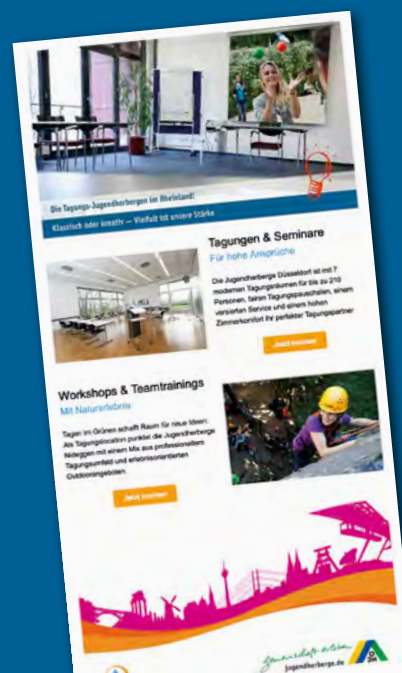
Die Tagungs-Jugendherbergen im Rheinland!

Klassisch oder kreativ – Vielfalt ist unsere Stärke

Tagungen & Seminare

Für hohe Ansprüche

Die Jugendherberge Düsseldorf ist mit 7 modernen Tagungsräumen für bis zu 210 Personen, fairen Tagungspauschalen, einem versierten Service und einem hohen Zimmerkomfort Ihr perfekter Tagungspartner

Jetzt buchen

Workshops & Teamtrainings

Mit Naturerlebnis

Tagen im Grünen schafft Raum für neue Ideen: Als Tagungslocation punktet die Jugendherberge Nideggen mit einem Mix aus professionellem Tagungsumfeld und erlebnisorientierten Outdoorangeboten.

Jetzt buchen

Gemeinschaft erleben

jugendherberge.de

DJH